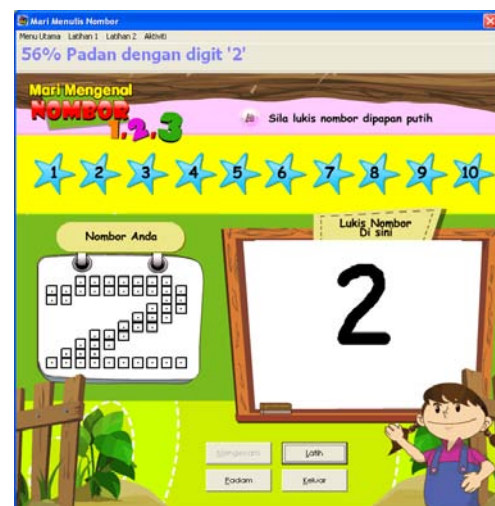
Mari Menulis Nombor
Menu Utama Latihan 1 Latihan 2 Aktiviti
56% Padan dengan digit '2'

Mari Mengenal NOMBOR 1.2.3

Sila lukis nombor dipapan putih

1 2 3 4 5 6 7 8 9 10

Nombor Anda

Lukis Nombor Di sini

2

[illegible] Latih
Padam Keluar